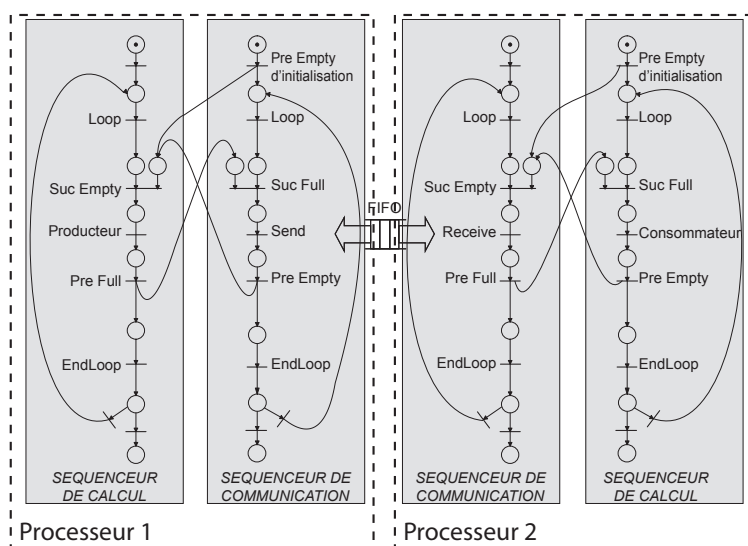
Loop

Suc Empty

Producteur

Pre Full

EndLoop

SEQUENCEUR DE CALCUL

Pre Empty d'initialisation

Loop

Suc Full

Send

Pre Empty

EndLoop

SEQUENCEUR DE COMMUNICATION

Processeur 1

FIFO

Loop

Suc Empty

Receive

Pre Full

EndLoop

SEQUENCEUR DE COMMUNICATION

Pre Empty d'initialisation

Loop

Suc Full

Consommateur

Pre Empty

EndLoop

SEQUENCEUR DE CALCUL

Processeur 2